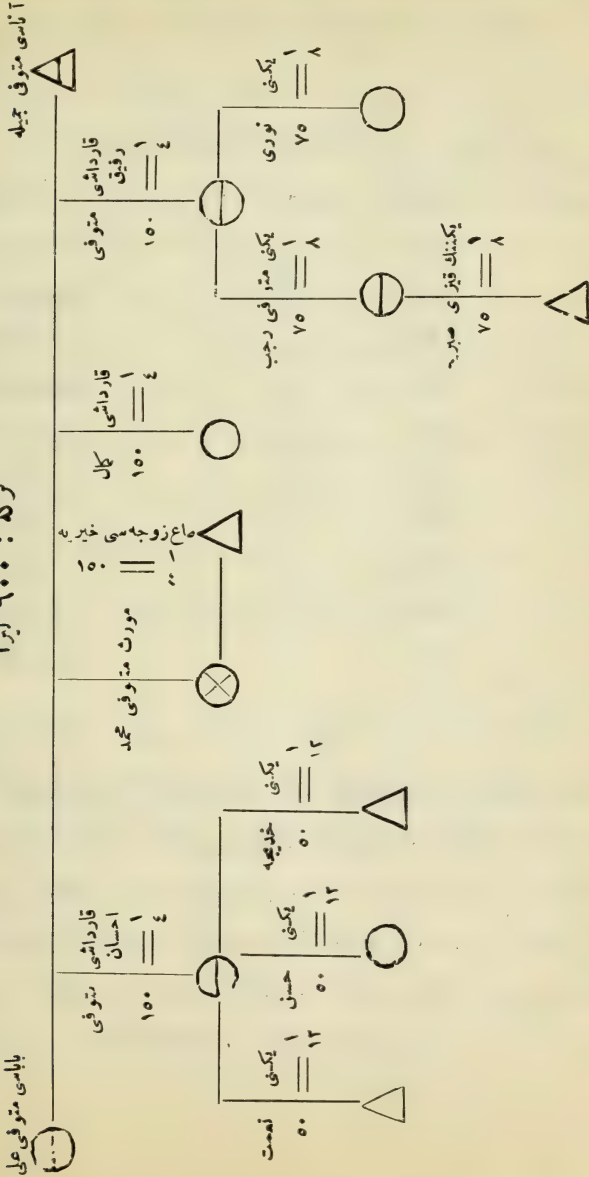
باباسی متوفی علی
آناسی متوفی جمیله
ترکه : ۶۰۰ لیرا
قارداشی متوفی احسان
۱۵۰
$\frac{1}{4}$
مورث متوفی محمد
ضایع زوجه‌سی خیریه
۱۵۰
$\frac{1}{4}$
قارداشی کمال
۱۵۰
$\frac{1}{4}$
قارداشی متوفی رفیق
۱۵۰
$\frac{1}{4}$
یکنی نعمت
۵۰
$\frac{1}{12}$
یکنی حسن
۵۰
$\frac{1}{12}$
یکنی خدیجه
۵۰
$\frac{1}{12}$
یکنی متوفی رجب
۷۵
$\frac{1}{8}$
یکنی نوری
۷۵
$\frac{1}{8}$
یکننک قیزی صبریه
۷۵
$\frac{1}{8}$